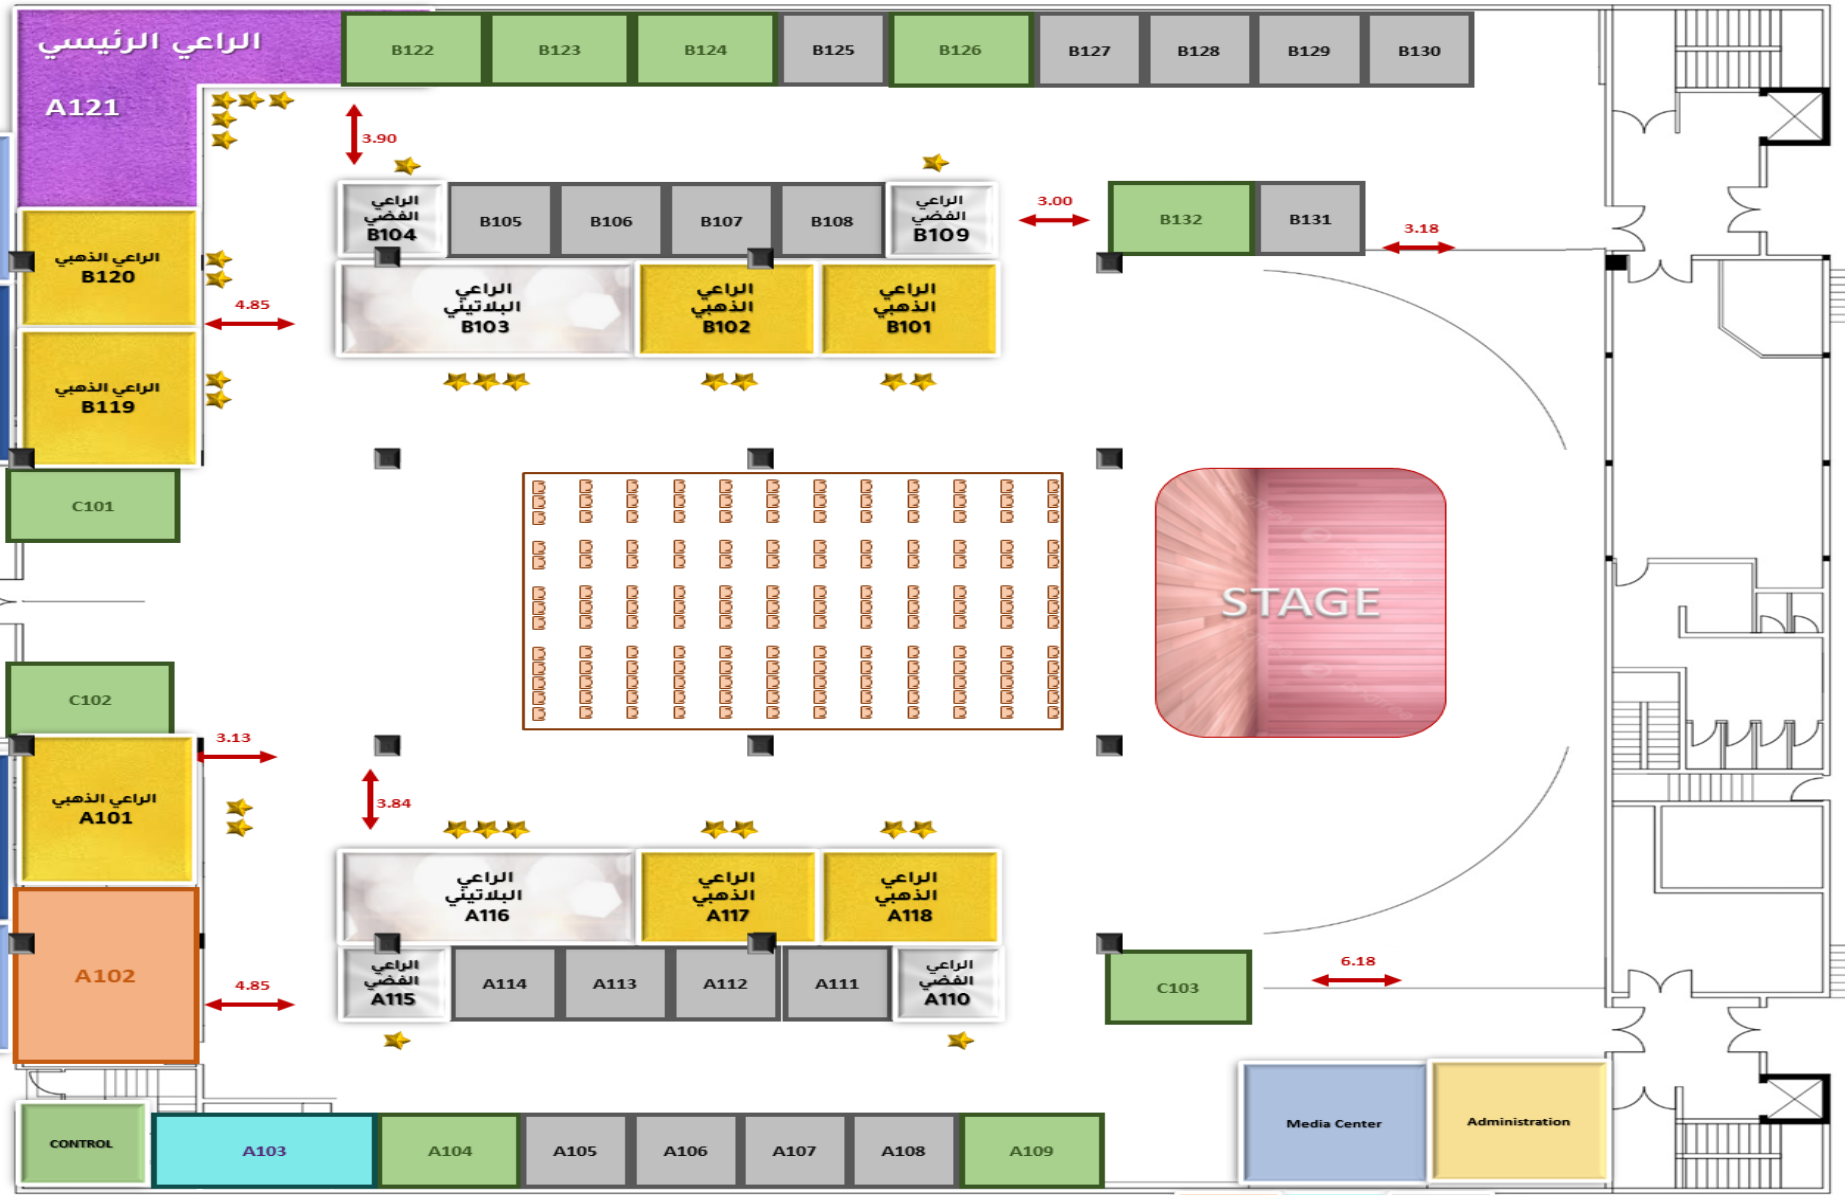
الراعي الرئيسي
A121

B122 B123 B124 B125 B126 B127 B128 B129 B130

3.90

الراعي الفضي
B104

B105 B106 B107 B108

الراعي الفضي
B109

3.00

B132 B131

3.18

الراعي الذهبي
B120

4.85

الراعي البلاتيني
B103

الراعي الذهبي
B102

الراعي الذهبي
B101

الراعي الذهبي
B119

C101

STAGE

C102

3.13

الراعي الذهبي
A101

3.84

الراعي البلاتيني
A116

الراعي الذهبي
A117

الراعي الذهبي
A118

A102

4.85

الراعي الفضي
A115

A114 A113 A112 A111

الراعي الفضي
A110

C103

6.18

Media Center

Administration

CONTROL

A103 A104 A105 A106 A107 A108 A109